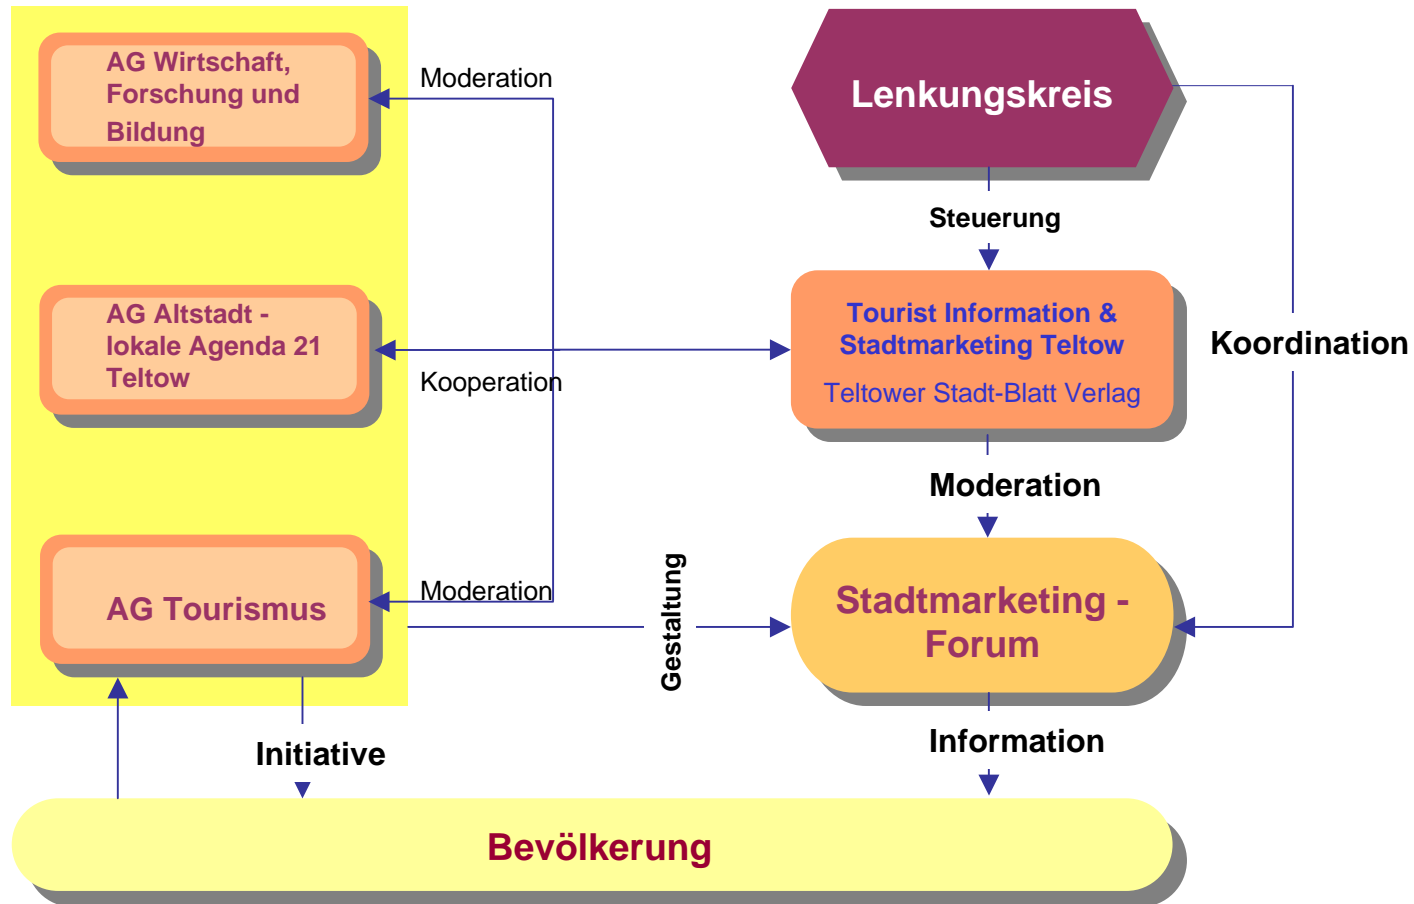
AG Wirtschaft, Forschung und Bildung

Moderation

Lenkungskreis

Steuerung

AG Altstadt - lokale Agenda 21 Teltow

Kooperation

Tourist Information & Stadtmarketing Teltow

Teltower Stadt-Blatt Verlag

Koordination

Moderation

AG Tourismus

Moderation

Gestaltung

Stadtmarketing - Forum

Initiative

Information

Bevölkerung